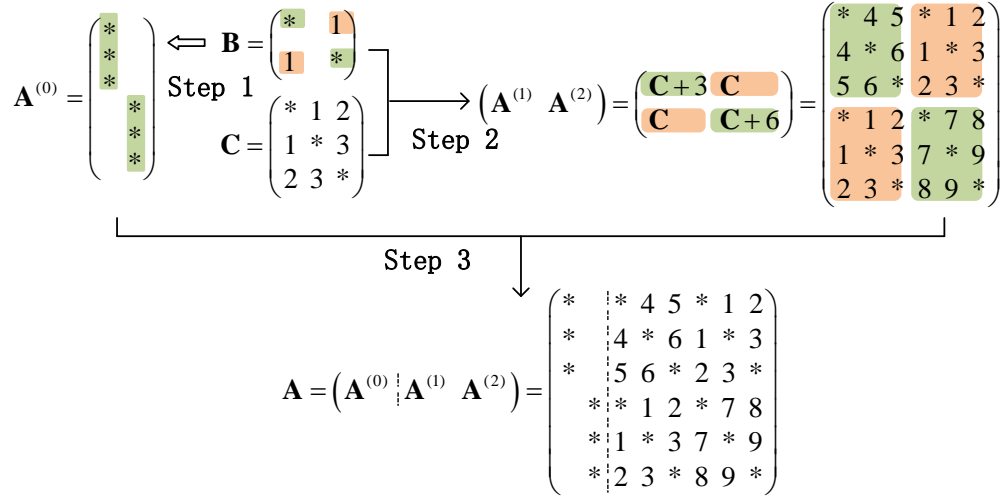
$\mathbf{A}^{(0)} = \begin{pmatrix} * & \\ * & \\ * & \\ & * \\ & * \\ & * \end{pmatrix}$ $\Leftarrow$ $\mathbf{B} = \begin{pmatrix} * & 1 \\ 1 & * \end{pmatrix}$

Step 1

$\mathbf{C} = \begin{pmatrix} * & 1 & 2 \\ 1 & * & 3 \\ 2 & 3 & * \end{pmatrix}$

Step 2

$\begin{pmatrix} \mathbf{A}^{(1)} & \mathbf{A}^{(2)} \end{pmatrix} = \begin{pmatrix} \mathbf{C}+3 & \mathbf{C} \\ \mathbf{C} & \mathbf{C}+6 \end{pmatrix} = \begin{pmatrix} * & 4 & 5 & * & 1 & 2 \\ 4 & * & 6 & 1 & * & 3 \\ 5 & 6 & * & 2 & 3 & * \\ * & 1 & 2 & * & 7 & 8 \\ 1 & * & 3 & 7 & * & 9 \\ 2 & 3 & * & 8 & 9 & * \end{pmatrix}$

Step 3

$\mathbf{A} = \begin{pmatrix} \mathbf{A}^{(0)} & \mathbf{A}^{(1)} & \mathbf{A}^{(2)} \end{pmatrix} = \begin{pmatrix} * & & * & 4 & 5 & * & 1 & 2 \\ * & & 4 & * & 6 & 1 & * & 3 \\ * & & 5 & 6 & * & 2 & 3 & * \\ & * & * & 1 & 2 & * & 7 & 8 \\ & * & 1 & * & 3 & 7 & * & 9 \\ & * & 2 & 3 & * & 8 & 9 & * \end{pmatrix}$